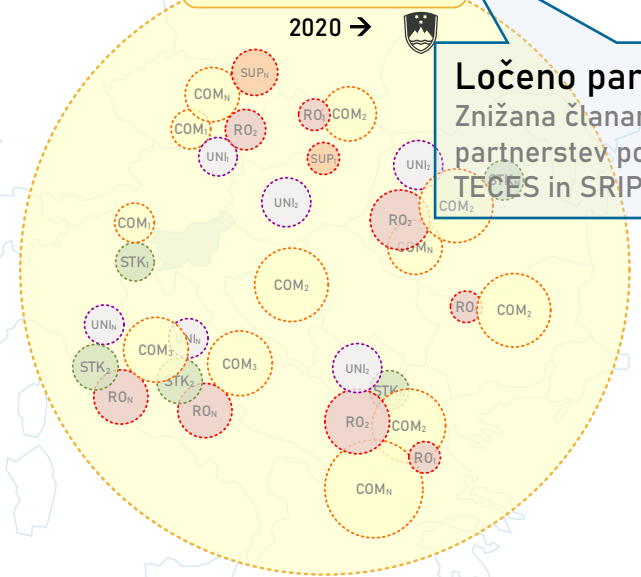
2020 →

Ločeno par
Znižana članar
partnerstev po
TECES in SRIP

SUP$_N$
COM$_N$
RO$_1$
COM$_2$
COM$_1$
RO$_2$
UNI$_1$
SUP$_1$
UNI$_2$
UNI$_2$
RO$_2$
COM$_2$
COM$_N$
COM$_1$
STK$_1$
COM$_2$
RO$_1$
COM$_2$
UNI$_N$
UNI$_N$
COM$_3$
COM$_3$
STK$_2$
STK$_2$
RO$_N$
RO$_N$
UNI$_2$
STK
RO$_2$
COM$_2$
RO$_1$
COM$_N$